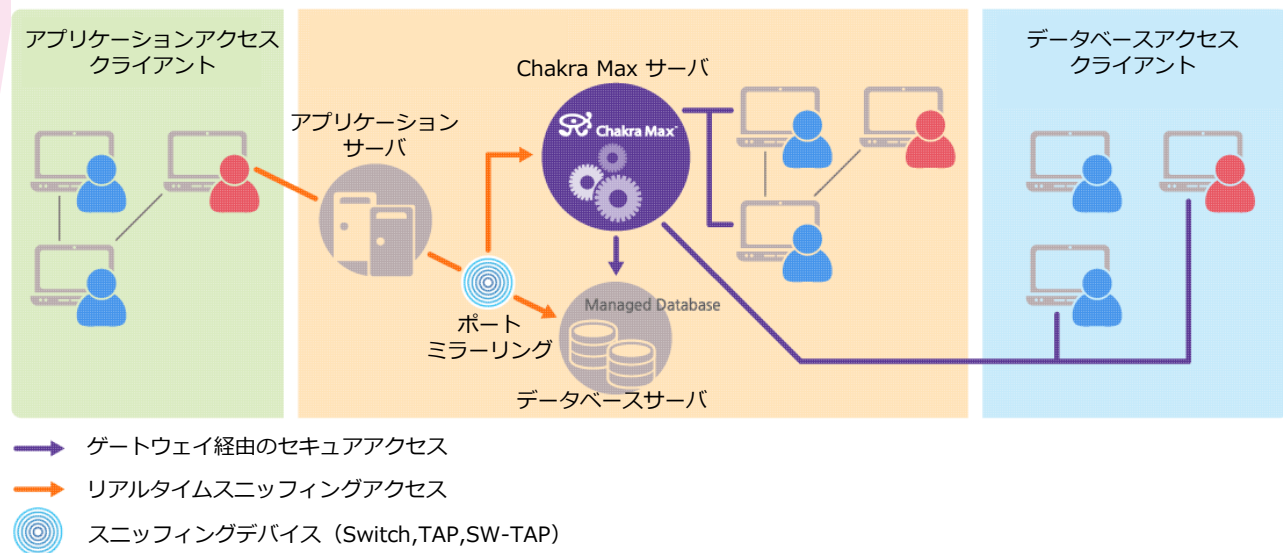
アプリケーションアクセス
クライアント

アプリケーション
サーバ

Chakra Max サーバ

Chakra Max

ポート
ミラーリング

Managed Database

データベースサーバ

データベースアクセス
クライアント

ゲートウェイ経由のセキュアアクセス

リアルタイムスニッフィングアクセス

スニッフィングデバイス（Switch,TAP,SW-TAP）